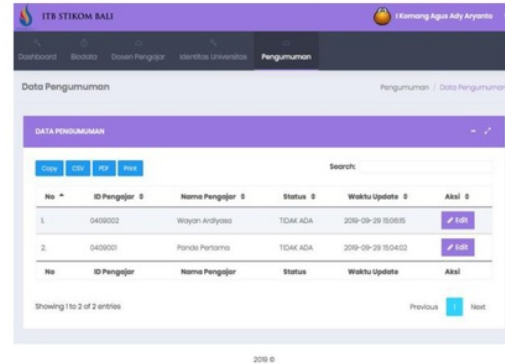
ITB STIKOM BALI

I Komang Agus Ady Aryanto

Dashboard Biodata Dosen Pengajar Identitas Universitas Pengumuman

Data Pengumuman

Pengumuman / Data Pengumuman

DATA PENGUMUMAN

Copy CSV PDF Print

Search:

| No | ID Pengajar | Nama Pengajar | Status | Waktu Update | Aksi |
|---|---|---|---|---|---|
| 1. | 0409002 | Wayan Ardiyasa | TIDAK ADA | 2019-09-29 15:06:15 | Edit |
| 2. | 0409001 | Panda Pertama | TIDAK ADA | 2019-09-29 15:04:02 | Edit |
| No | ID Pengajar | Nama Pengajar | Status | Waktu Update | Aksi |

Showing 1 to 2 of 2 entries

Previous 1 Next

2019 ©